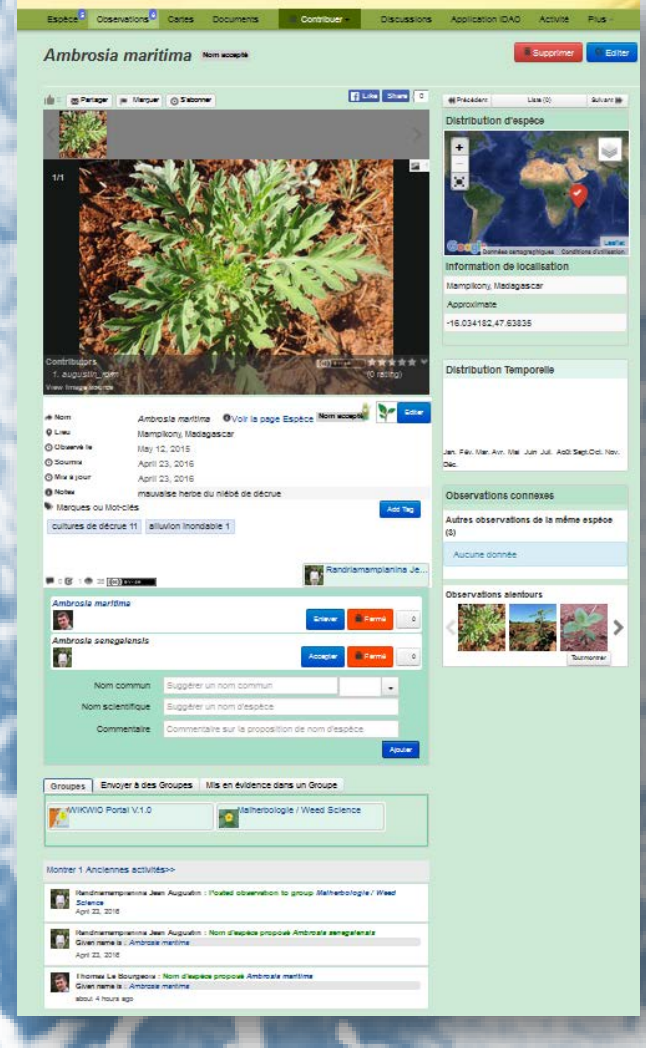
Espèce Observations Cartes Documents Contribuer Discussions Application IDAO Activité Plus

Ambrosia maritima Nom accepté

Supprimer Editer

Partager Marquer S'abonner Like Share 0

1/1

Contributors
1. augustin_rjen
View image source

(0 rating)

Nom Ambrosia maritima Voir la page Espèce Nom accepté Editer
Lieu Mampikony, Madagascar
Observé le May 12, 2015
Soumis April 23, 2016
Mis à jour April 23, 2016
Notes mauvaise herbe du niébé de décrue
Marques ou Mot-clés Add Tag
cultures de décrue 11 alluvion inondable 1

Randriamampianina Je...

Ambrosia maritima Enlever Fermé 0
Ambrosia senegalensis Accepter Fermé 0

Nom commun Suggérer un nom commun
Nom scientifique Suggérer un nom d'espèce
Commentaire Commentaire sur la proposition de nom d'espèce
Ajouter

Groupes Envoyer à des Groupes Mis en évidence dans un Groupe
WIKWIO Portal V.1.0 Malherbologie / Weed Science

Montrer 1 Anciennes activités>>

Randriamampianina Jean Augustin : Posted observation to group Malherbologie / Weed Science
April 23, 2016

Randriamampianina Jean Augustin : Nom d'espèce proposé Ambrosia senegalensis
Given name is : Ambrosia maritima
April 23, 2016

Thomas Le Bourgeois : Nom d'espèce proposé Ambrosia maritima
Given name is : Ambrosia maritima
about 4 hours ago

Précédent Liste (0) Suivant

Distribution d'espèce
Données cartographiques Conditions d'utilisation Leaflet

Information de localisation
Mampikony, Madagascar
Approximate
-16.034182,47.63835

Distribution Temporelle
Jan. Fév. Mar. Avr. Mai Juin Juil. Aoû Sept. Oct. Nov. Déc.

Observations connexes
Autres observations de la même espèce (0)
Aucune donnée

Observations alentours
Tournonner